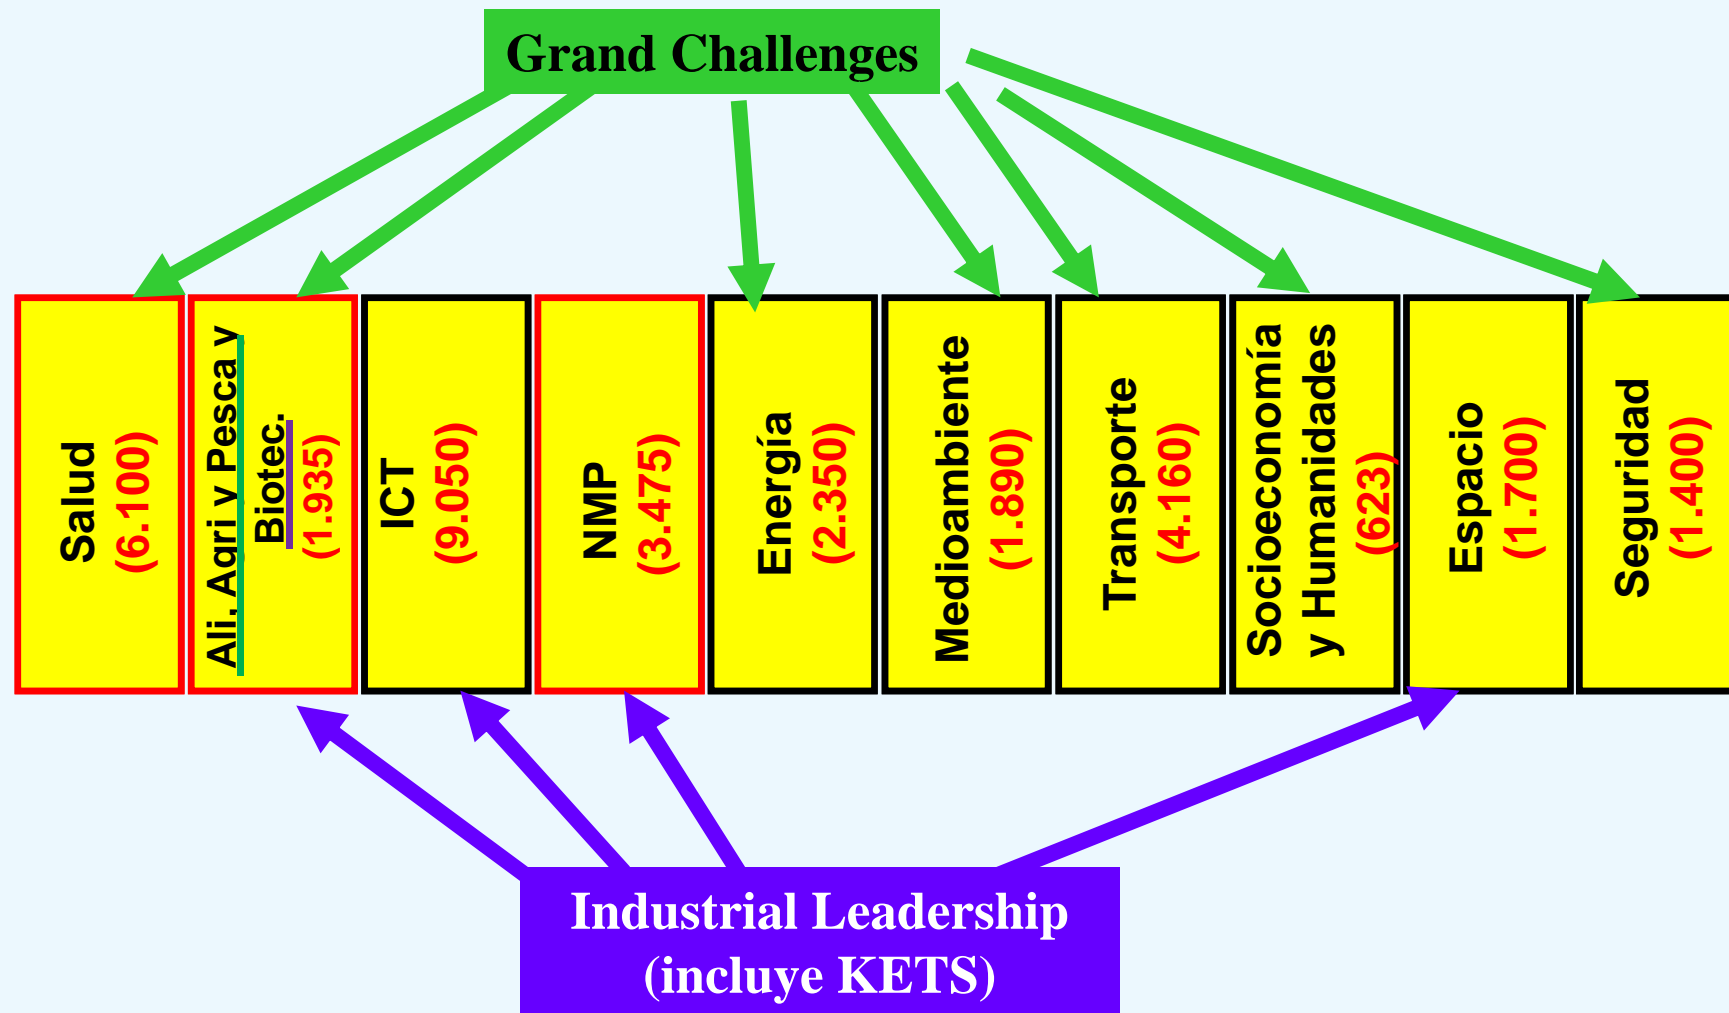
Grand Challenges

Salud (6.100)

Ali. Agri y Pesca y Biotec. (1.935)

ICT (9.050)

NMP (3.475)

Energía (2.350)

Medioambiente (1.890)

Transporte (4.160)

Socioeconomía y Humanidades (623)

Espacio (1.700)

Seguridad (1.400)

Industrial Leadership (incluye KETS)